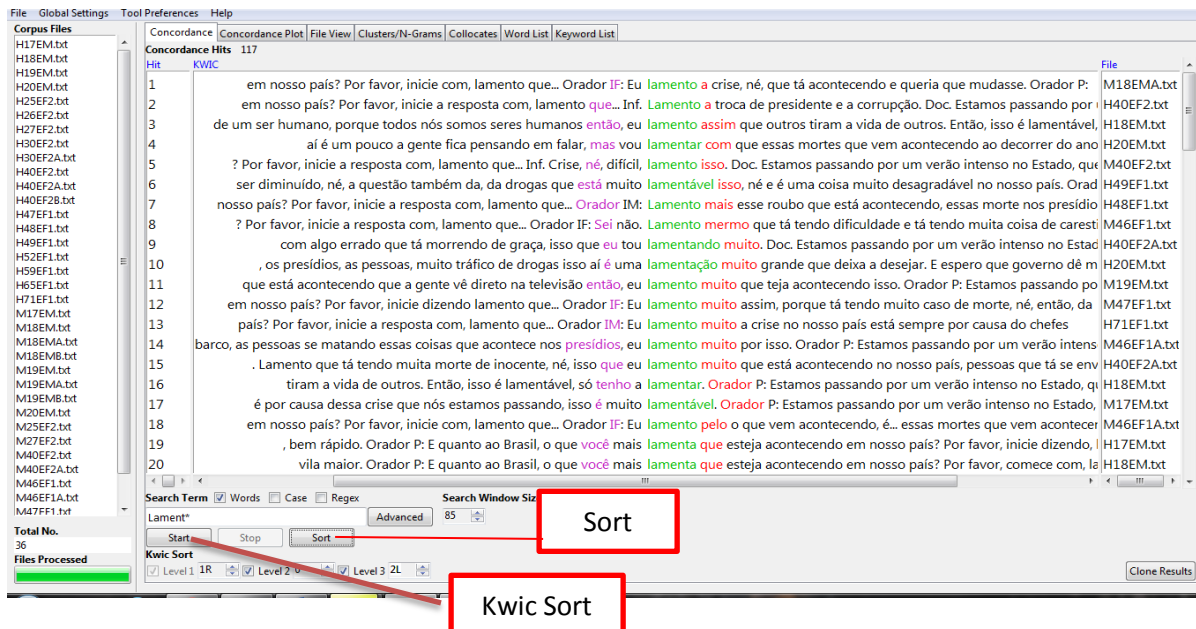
File Global Settings Tool Preferences Help

Corpus Files
H17EM.txt
H18EM.txt
H19EM.txt
H20EM.txt
H25EF2.txt
H26EF2.txt
H27EF2.txt
H30EF2.txt
H30EF2A.txt
H40EF2.txt
H40EF2A.txt
H40EF2B.txt
H47EF1.txt
H48EF1.txt
H49EF1.txt
H52EF1.txt
H59EF1.txt
H65EF1.txt
H71EF1.txt
M17EM.txt
M18EM.txt
M18EMA.txt
M18EMB.txt
M19EM.txt
M19EMA.txt
M19EMB.txt
M20EM.txt
M25EF2.txt
M27EF2.txt
M40EF2.txt
M40EF2A.txt
M46EF1.txt
M46EF1A.txt
M47EF1.txt

Total No.
36
Files Processed

Concordance | Concordance Plot | File View | Clusters/N-Grams | Collocates | Word List | Keyword List

Concordance Hits 117

| Hit | KWIC | File |
|---|---|---|
| 1 | em nosso país? Por favor, inicie com, lamento que... Orador IF: Eu lamento a crise, né, que tá acontecendo e queria que mudasse. Orador P: | M18EMA.txt |
| 2 | em nosso país? Por favor, inicie a resposta com, lamento que... Inf. Lamento a troca de presidente e a corrupção. Doc. Estamos passando por | H40EF2.txt |
| 3 | de um ser humano, porque todos nós somos seres humanos então, eu lamento assim que outros tiram a vida de outros. Então, isso é lamentável, | H18EM.txt |
| 4 | aí é um pouco a gente fica pensando em falar, mas vou lamentar com que essas mortes que vem acontecendo ao decorrer do ano | H20EM.txt |
| 5 | ? Por favor, inicie a resposta com, lamento que... Inf. Crise, né, difícil, lamento isso. Doc. Estamos passando por um verão intenso no Estado, | M40EF2.txt |
| 6 | ser diminuído, né, a questão também da, da drogas que está muito lamentável isso, né e é uma coisa muito desagradável no nosso país. Orad | H49EF1.txt |
| 7 | nosso país? Por favor, inicie a resposta com, lamento que... Orador IM: Lamento mais esse roubo que está acontecendo, essas morte nos presídio | H48EF1.txt |
| 8 | ? Por favor, inicie a resposta com, lamento que... Orador IF: Sei não. Lamento mermo que tá tendo dificuldade e tá tendo muita coisa de carest | M46EF1.txt |
| 9 | com algo errado que tá morrendo de graça, isso que eu tou lamentando muito. Doc. Estamos passando por um verão intenso no Estad | H40EF2A.txt |
| 10 | , os presídios, as pessoas, muito tráfico de drogas isso aí é uma lamentação muito grande que deixa a desejar. E espero que governo dê m | H20EM.txt |
| 11 | que está acontecendo que a gente vê direto na televisão então, eu lamento muito que teja acontecendo isso. Orador P: Estamos passando po | M19EM.txt |
| 12 | em nosso país? Por favor, inicie dizendo lamento que... Orador IF: Eu lamento muito assim, porque tá tendo muito caso de morte, né, então, da | M47EF1.txt |
| 13 | país? Por favor, inicie a resposta com, lamento que... Orador IM: Eu lamento muito a crise no nosso país está sempre por causa do chefes | H71EF1.txt |
| 14 | barco, as pessoas se matando essas coisas que acontece nos presídios, eu lamento muito por isso. Orador P: Estamos passando por um verão intens | M46EF1A.txt |
| 15 | . Lamento que tá tendo muita morte de inocente, né, isso que eu lamento muito que está acontecendo em nosso país, pessoas que tá se env | H40EF2A.txt |
| 16 | tiram a vida de outros. Então, isso é lamentável, só tenho a lamentar. Orador P: Estamos passando por um verão intenso no Estado, q | H18EM.txt |
| 17 | é por causa dessa crise que nós estamos passando, isso é muito lamentável. Orador P: Estamos passando por um verão intenso no Estado, | M17EM.txt |
| 18 | em nosso país? Por favor, inicie com, lamento que... Orador IF: Eu lamento pelo o que vem acontecendo, é... essas mortes que vem aconteceı | M46EF1A.txt |
| 19 | , bem rápido. Orador P: E quanto ao Brasil, o que você mais lamenta que esteja acontecendo em nosso país? Por favor, inicie dizendo, l | H17EM.txt |
| 20 | vila maior. Orador P: E quanto ao Brasil, o que você mais lamenta que esteja acontecendo em nosso país? Por favor, comece com, la | H18EM.txt |

Search Term ☑ Words ☐ Case ☐ Regex
Lament*
Advanced
Search Window Siz
85
Start Stop Sort
Kwic Sort
☑ Level 1 1R ☑ Level 2 0 ☑ Level 3 2L
Clone Results

Sort

Kwic Sort